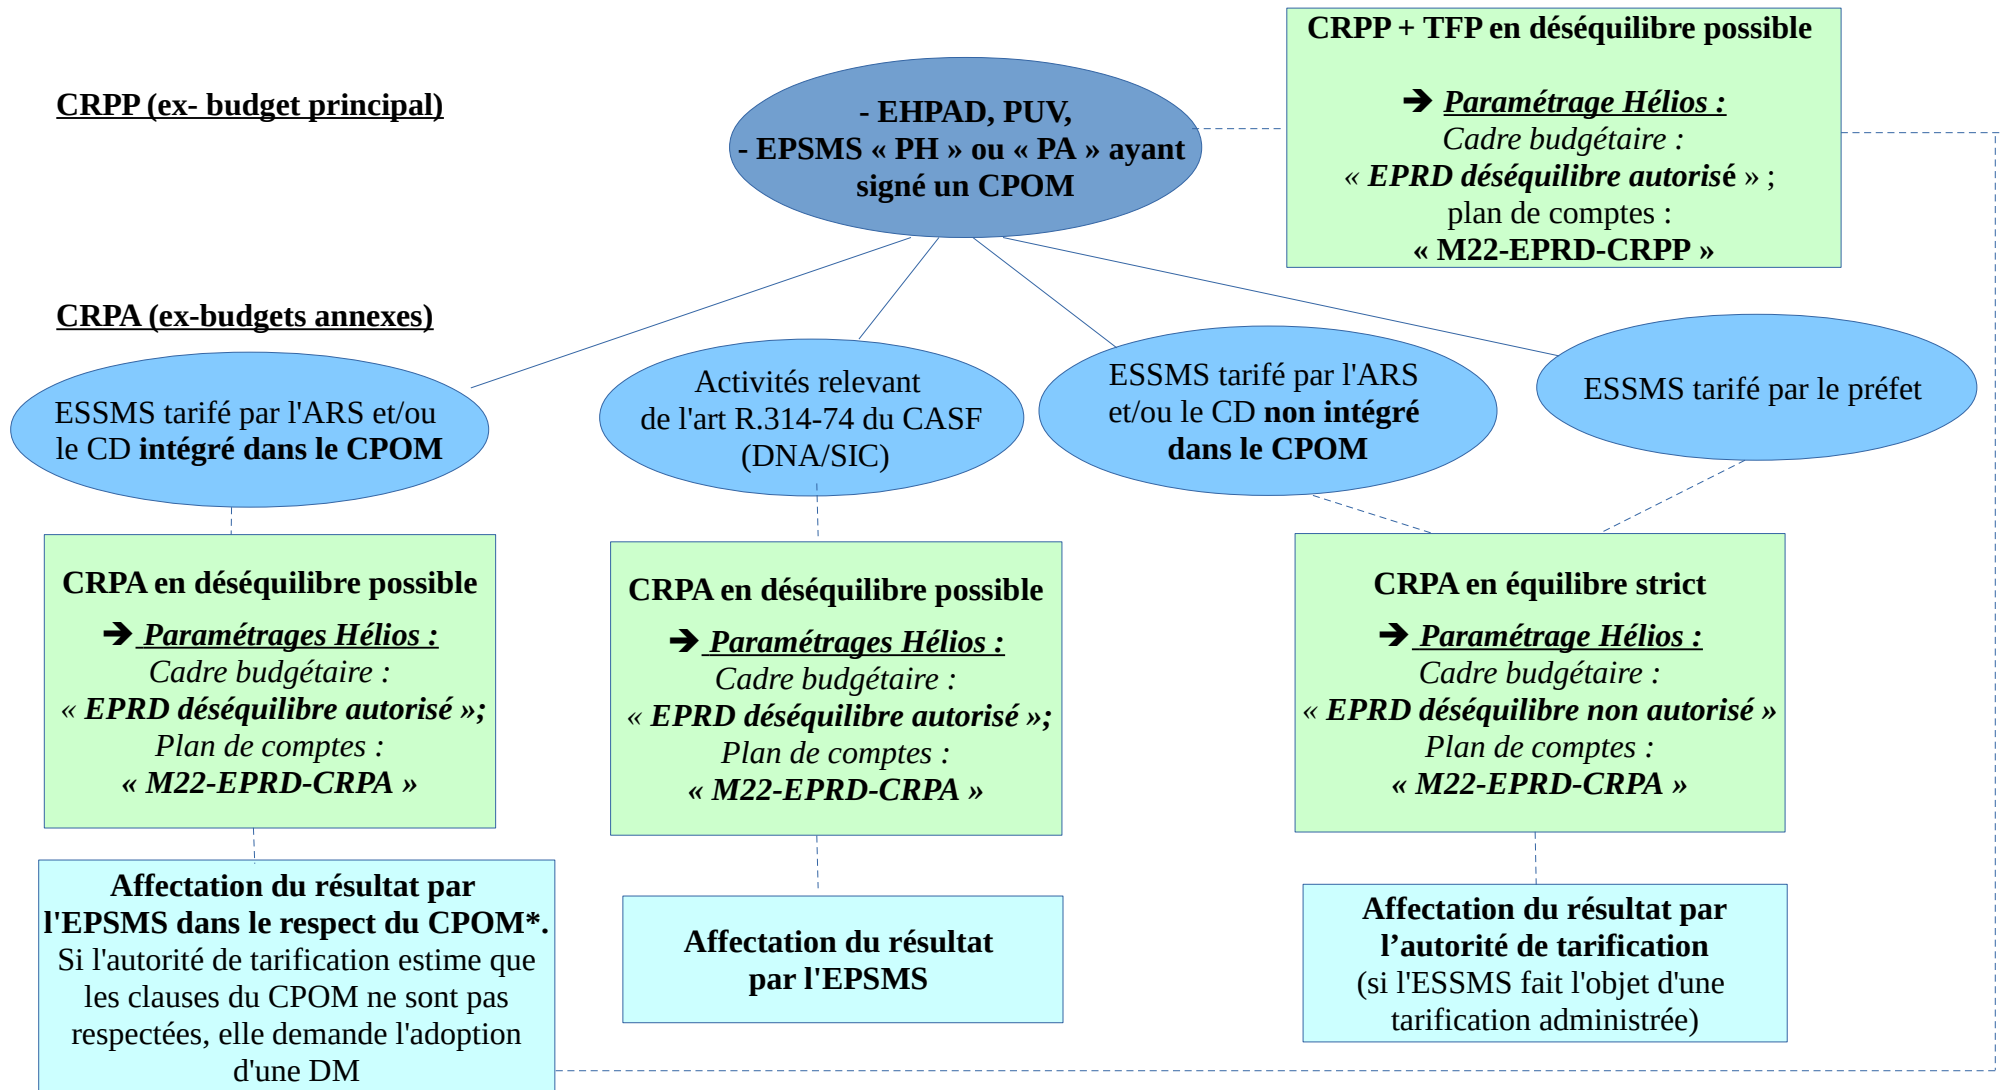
CRPP (ex- budget principal)

- EHPAD, PUV,
- EPSMS « PH » ou « PA » ayant signé un CPOM

CRPP + TFP en déséquilibre possible

➔ Paramétrage Hélios :
Cadre budgétaire :
« EPRD déséquilibre autorisé » ;
plan de comptes :
« M22-EPRD-CRPP »

CRPA (ex-budgets annexes)

ESSMS tarifé par l'ARS et/ou le CD intégré dans le CPOM

Activités relevant de l'art R.314-74 du CASF (DNA/SIC)

ESSMS tarifé par l'ARS et/ou le CD non intégré dans le CPOM

ESSMS tarifé par le préfet

CRPA en déséquilibre possible

➔ Paramétrages Hélios :
Cadre budgétaire :
« EPRD déséquilibre autorisé »;
Plan de comptes :
« M22-EPRD-CRPA »

CRPA en déséquilibre possible

➔ Paramétrages Hélios :
Cadre budgétaire :
« EPRD déséquilibre autorisé »;
Plan de comptes :
« M22-EPRD-CRPA »

CRPA en équilibre strict

➔ Paramétrage Hélios :
Cadre budgétaire :
« EPRD déséquilibre non autorisé »
Plan de comptes :
« M22-EPRD-CRPA »

Affectation du résultat par l'EPSMS dans le respect du CPOM*.
Si l'autorité de tarification estime que les clauses du CPOM ne sont pas respectées, elle demande l'adoption d'une DM

Affectation du résultat par l'EPSMS

Affectation du résultat par l'autorité de tarification
(si l'ESSMS fait l'objet d'une tarification administrée)